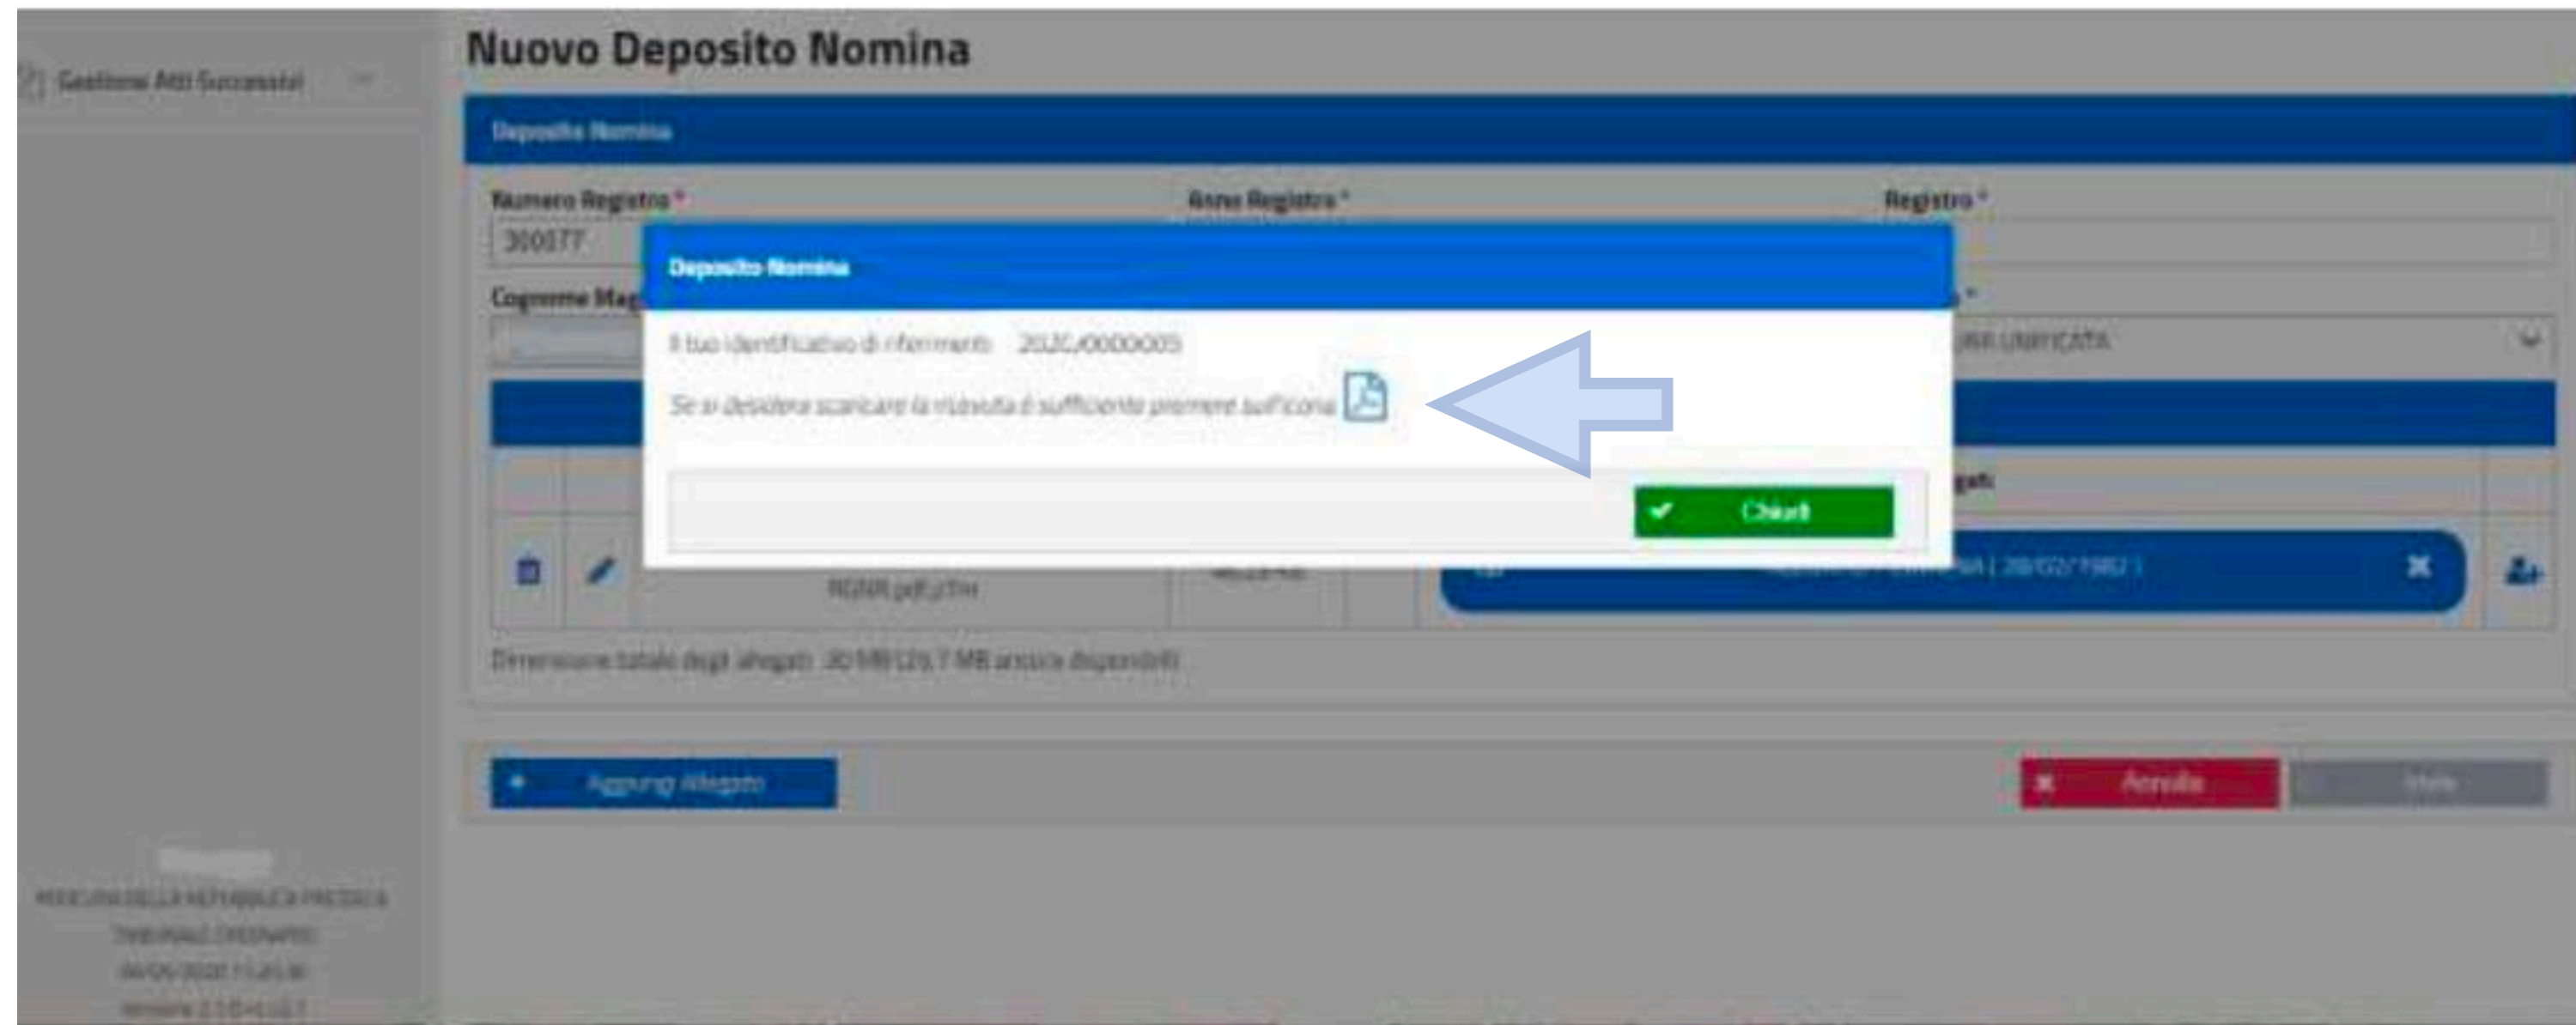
Gestione Atti Successivi

Nuovo Deposito Nomina

Deposito Nomina

Numero Registro *
300177

Anno Registro *

Registro *

Cognome Mag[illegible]

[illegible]ERR UNIFICATA

Deposito Nomina

Il tuo identificativo di riferimento: 2020/0000005

Se si desidera scaricare la ricevuta è sufficiente premere sull'icona

Chiudi

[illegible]gati

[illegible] | 28/02/1980 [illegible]

NOMR.pdf.p7m

Dimensione totale degli allegati: 30 MB (29,7 MB ancora disponibili)

Aggiungi Allegato

Annulla

Invia

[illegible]

PROCURA DELLA REPUBBLICA PRESSO IL TRIBUNALE ORDINARIO
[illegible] 2020 11:25:36
Versione 2.1.0 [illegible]